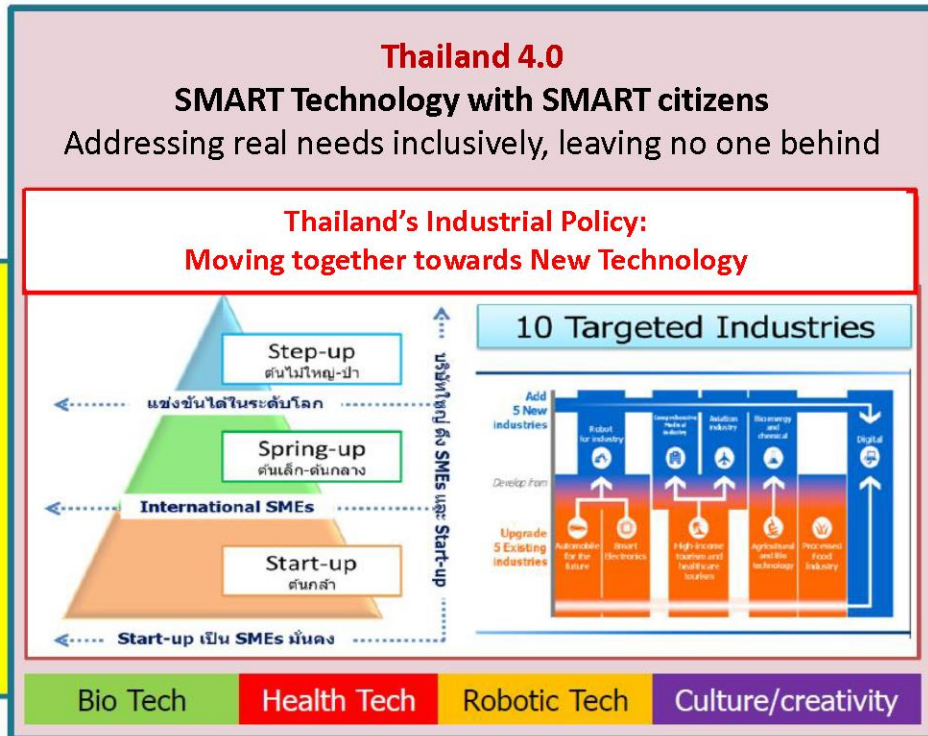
Thailand 4.0
SMART Technology with SMART citizens
Addressing real needs inclusively, leaving no one behind

Thailand's Industrial Policy:
Moving together towards New Technology

Step-up
ต้นไม้ใหญ่-ป่า

แข่งขันได้ในระดับโลก

Spring-up
ต้นเล็ก-ต้นกลาง

International SMEs

Start-up
ต้นกล้า

Start-up เป็น SMEs มั่นคง

บริษัทใหญ่ ดึง SMEs และ Start-up

10 Targeted Industries

Add 5 New industries

Robot for industry

Comprehensive Medical industry

Aviation industry

Bio-energy and chemical

Digital

Develop from

Upgrade 5 Existing industries

Automobile for the future

Smart Electronics

High-income tourism and healthcare tourism

Agricultural and Bio technology

Processed Food Industry

Bio Tech
Health Tech
Robotic Tech
Culture/creativity